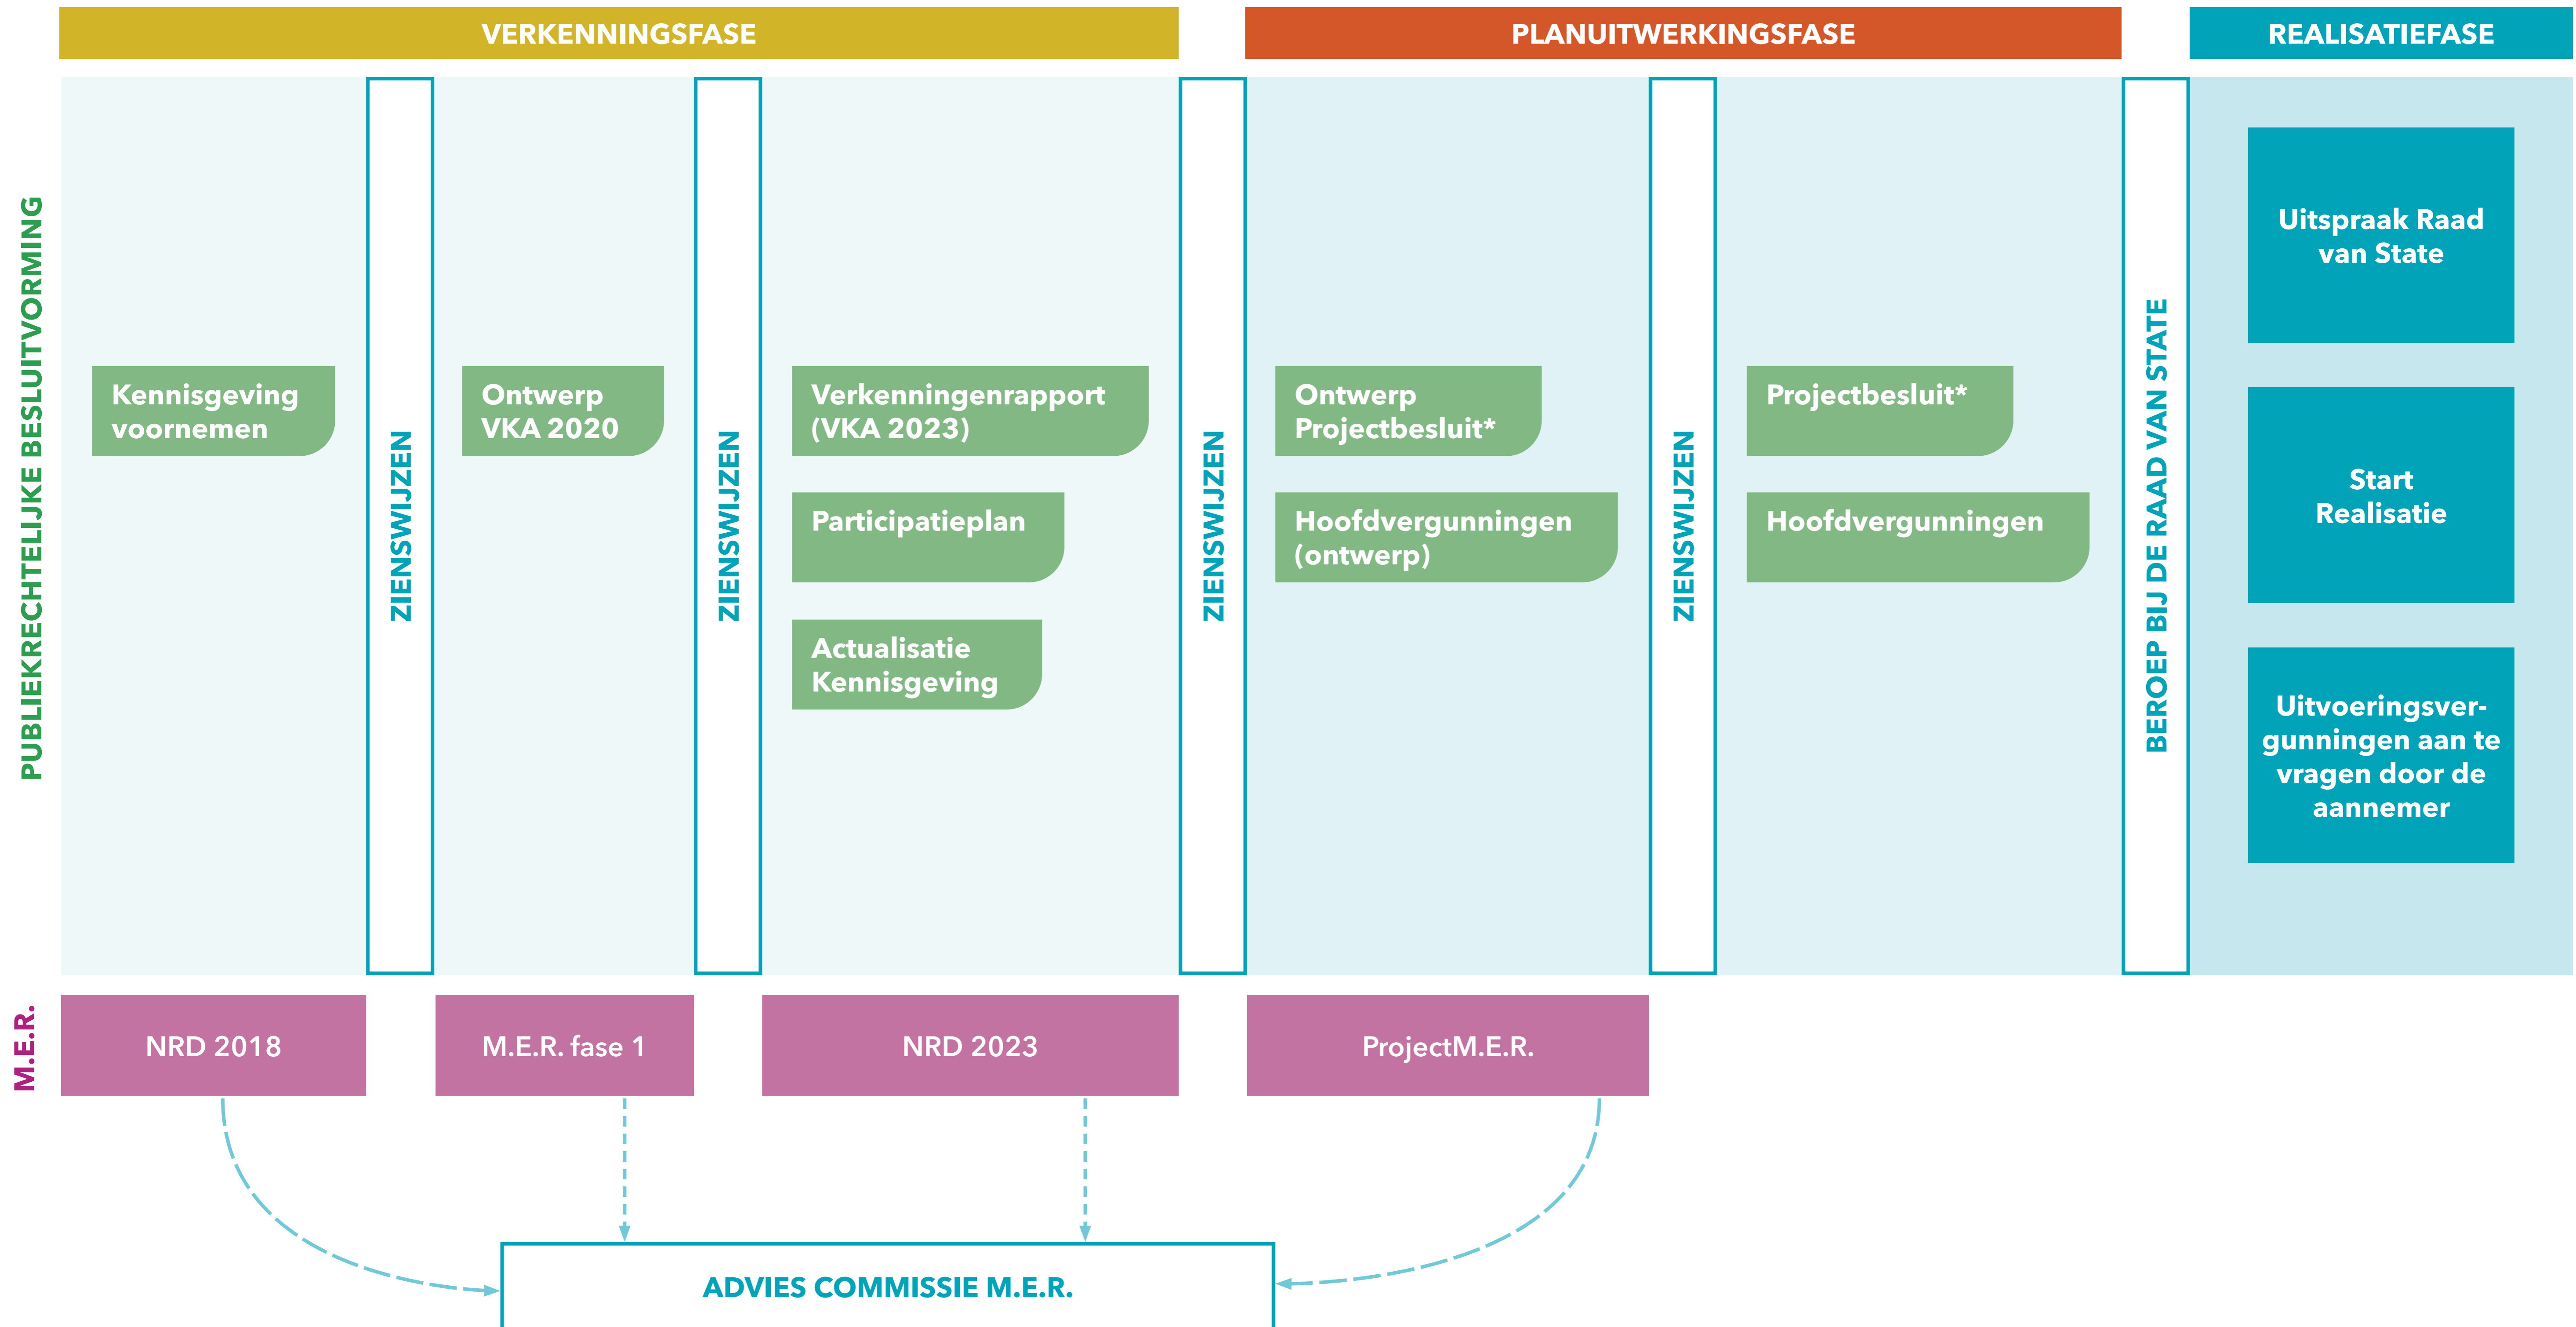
VERKENNINGSFASE

PLANUITWERKINGSFASE

REALISATIEFASE

PUBLIEKRECHTELIJKE BESLUITVORMING

Kennisgeving voornemen

ZIENSWIJZEN

Ontwerp VKA 2020

ZIENSWIJZEN

Verkenningenrapport (VKA 2023)

Participatieplan

Actualisatie Kennisgeving

ZIENSWIJZEN

Ontwerp Projectbesluit*

Hoofdvergunningen (ontwerp)

ZIENSWIJZEN

Projectbesluit*

Hoofdvergunningen

BEROEP BIJ DE RAAD VAN STATE

Uitspraak Raad van State

Start Realisatie

Uitvoeringsvergunningen aan te vragen door de aannemer

M.E.R.

NRD 2018

M.E.R. fase 1

NRD 2023

ProjectM.E.R.

ADVIES COMMISSIE M.E.R.